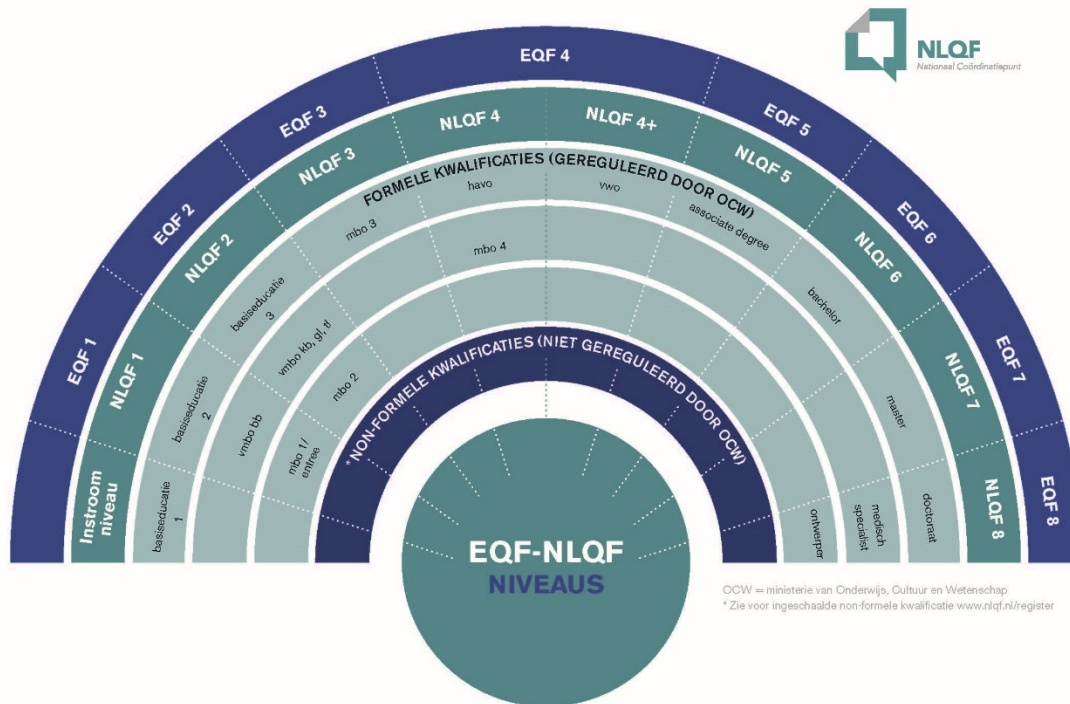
NLQF
Nationaal Coördinatiepunt

EQF 1
EQF 2
EQF 3
EQF 4
EQF 5
EQF 6
EQF 7
EQF 8

Instroom niveau
NLQF 1
NLQF 2
NLQF 3
NLQF 4
NLQF 4+
NLQF 5
NLQF 6
NLQF 7
NLQF 8

FORMELE KWALIFICATIES (GEREGULEERD DOOR OCW)

basiseducatie 1
basiseducatie 2
basiseducatie 3
vmbo bb
vmbo kb, gl, tl
mbo 1/ entree
mbo 2
mbo 3
mbo 4
havo
vwo
associate degree
bachelor
master
doctoraat
medisch specialist
ontwerper

* NON-FORMELE KWALIFICATIES (NIET GEREGULEERD DOOR OCW)

EQF-NLQF
NIVEAUS

OCW = ministerie van Onderwijs, Cultuur en Wetenschap
* Zie voor ingeschaalde non-formele kwalificatie www.nlqf.nl/register